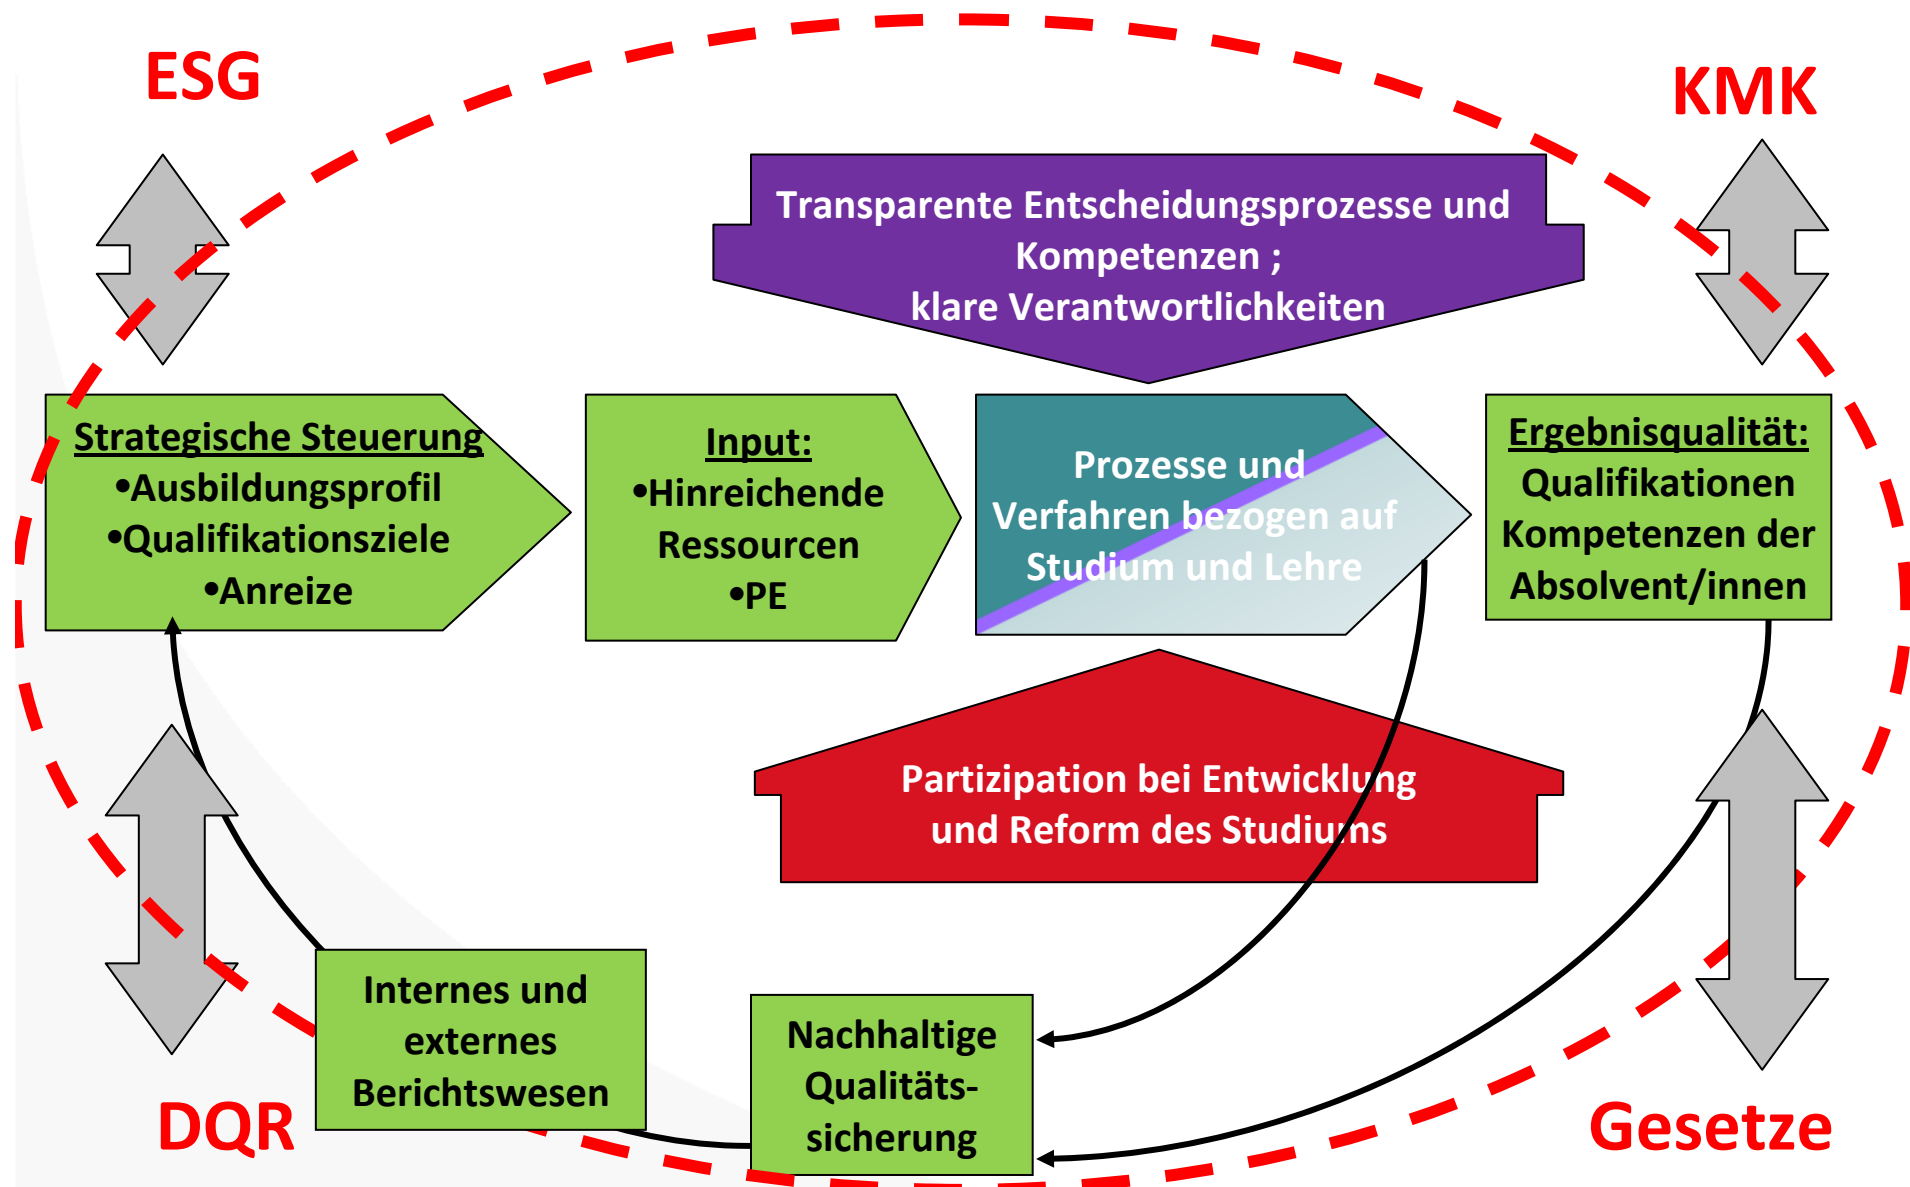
ESG

KMK

Transparente Entscheidungsprozesse und Kompetenzen ; klare Verantwortlichkeiten

Strategische Steuerung
•Ausbildungsprofil
•Qualifikationsziele
•Anreize

Input:
•Hinreichende Ressourcen
•PE

Prozesse und Verfahren bezogen auf Studium und Lehre

Ergebnisqualität:
Qualifikationen Kompetenzen der Absolvent/innen

Partizipation bei Entwicklung und Reform des Studiums

Internes und externes Berichtswesen

Nachhaltige Qualitätssicherung

DQR

Gesetze